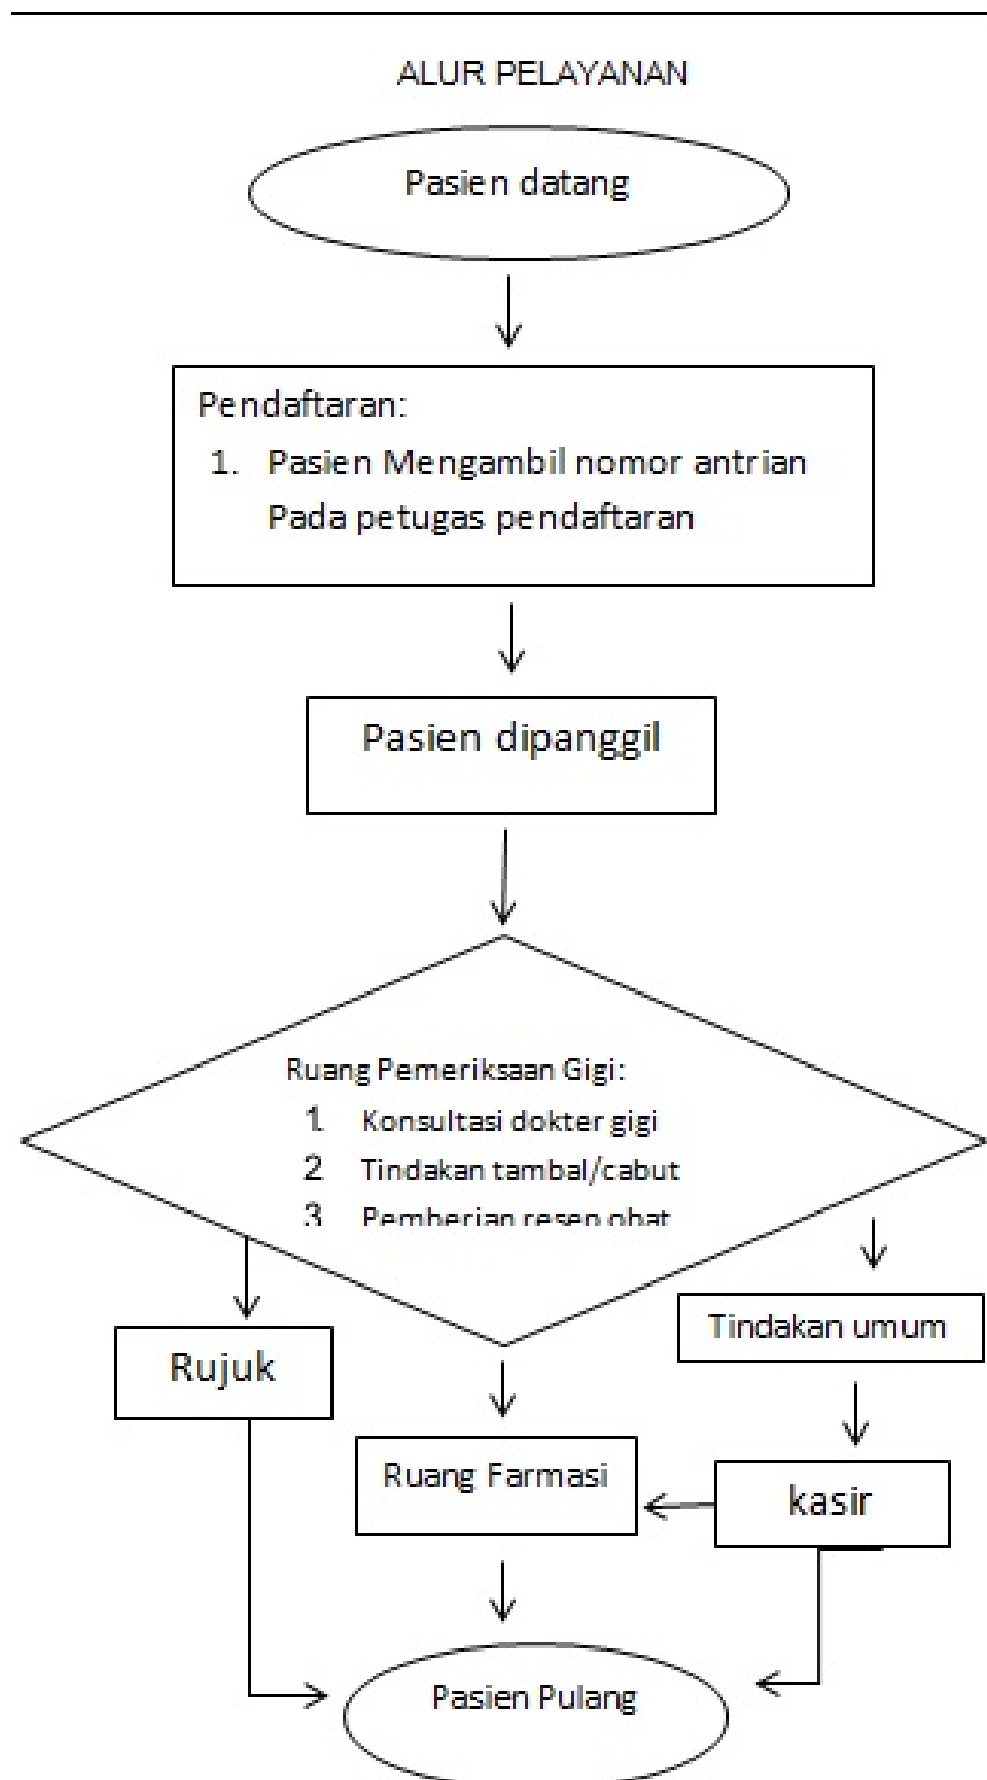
ALUR PELAYANAN

Pasien datang

Pendaftaran:
1. Pasien Mengambil nomor antrian Pada petugas pendaftaran

Pasien dipanggil

Ruang Pemeriksaan Gigi:
1. Konsultasi dokter gigi
2. Tindakan tambal/cabut
3. Pemberian resep obat

Rujuk

Tindakan umum

Ruang Farmasi

kasir

Pasien Pulang